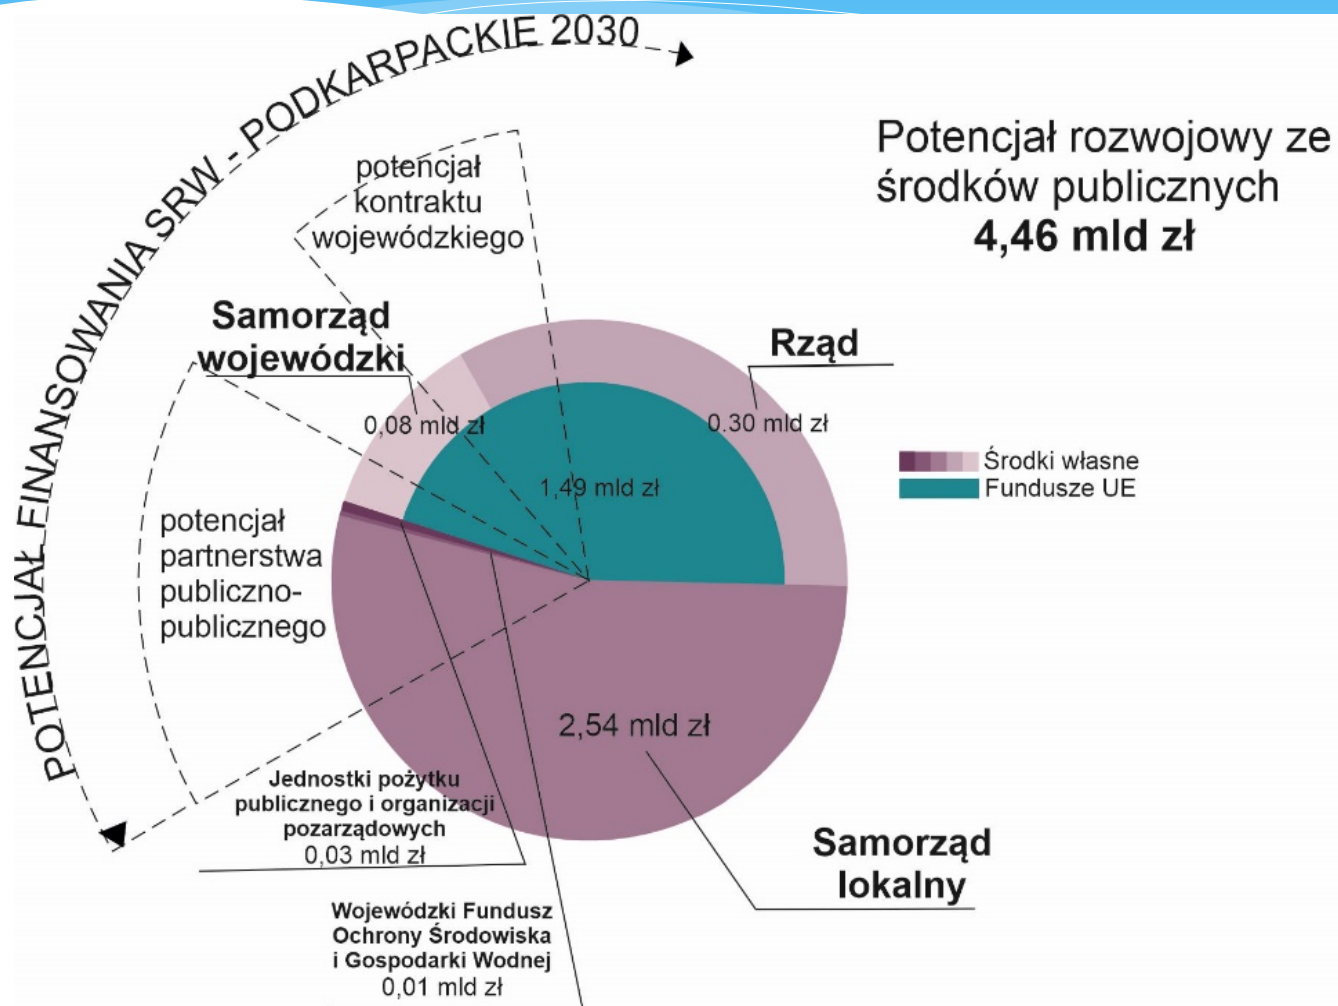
POTENCJAŁ FINANSOWANIA SRW - PODKARPACKIE 2030

Potencjał rozwojowy ze środków publicznych
4,46 mld zł

potencjał kontraktu wojewódzkiego

Samorząd wojewódzki

Rząd

0,08 mld zł

0.30 mld zł

1,49 mld zł

Środki własne
Fundusze UE

potencjał partnerstwa publiczno-publicznego

2,54 mld zł

Jednostki pożytku publicznego i organizacji pozarządowych
0,03 mld zł

Samorząd lokalny

Wojewódzki Fundusz Ochrony Środowiska i Gospodarki Wodnej
0,01 mld zł